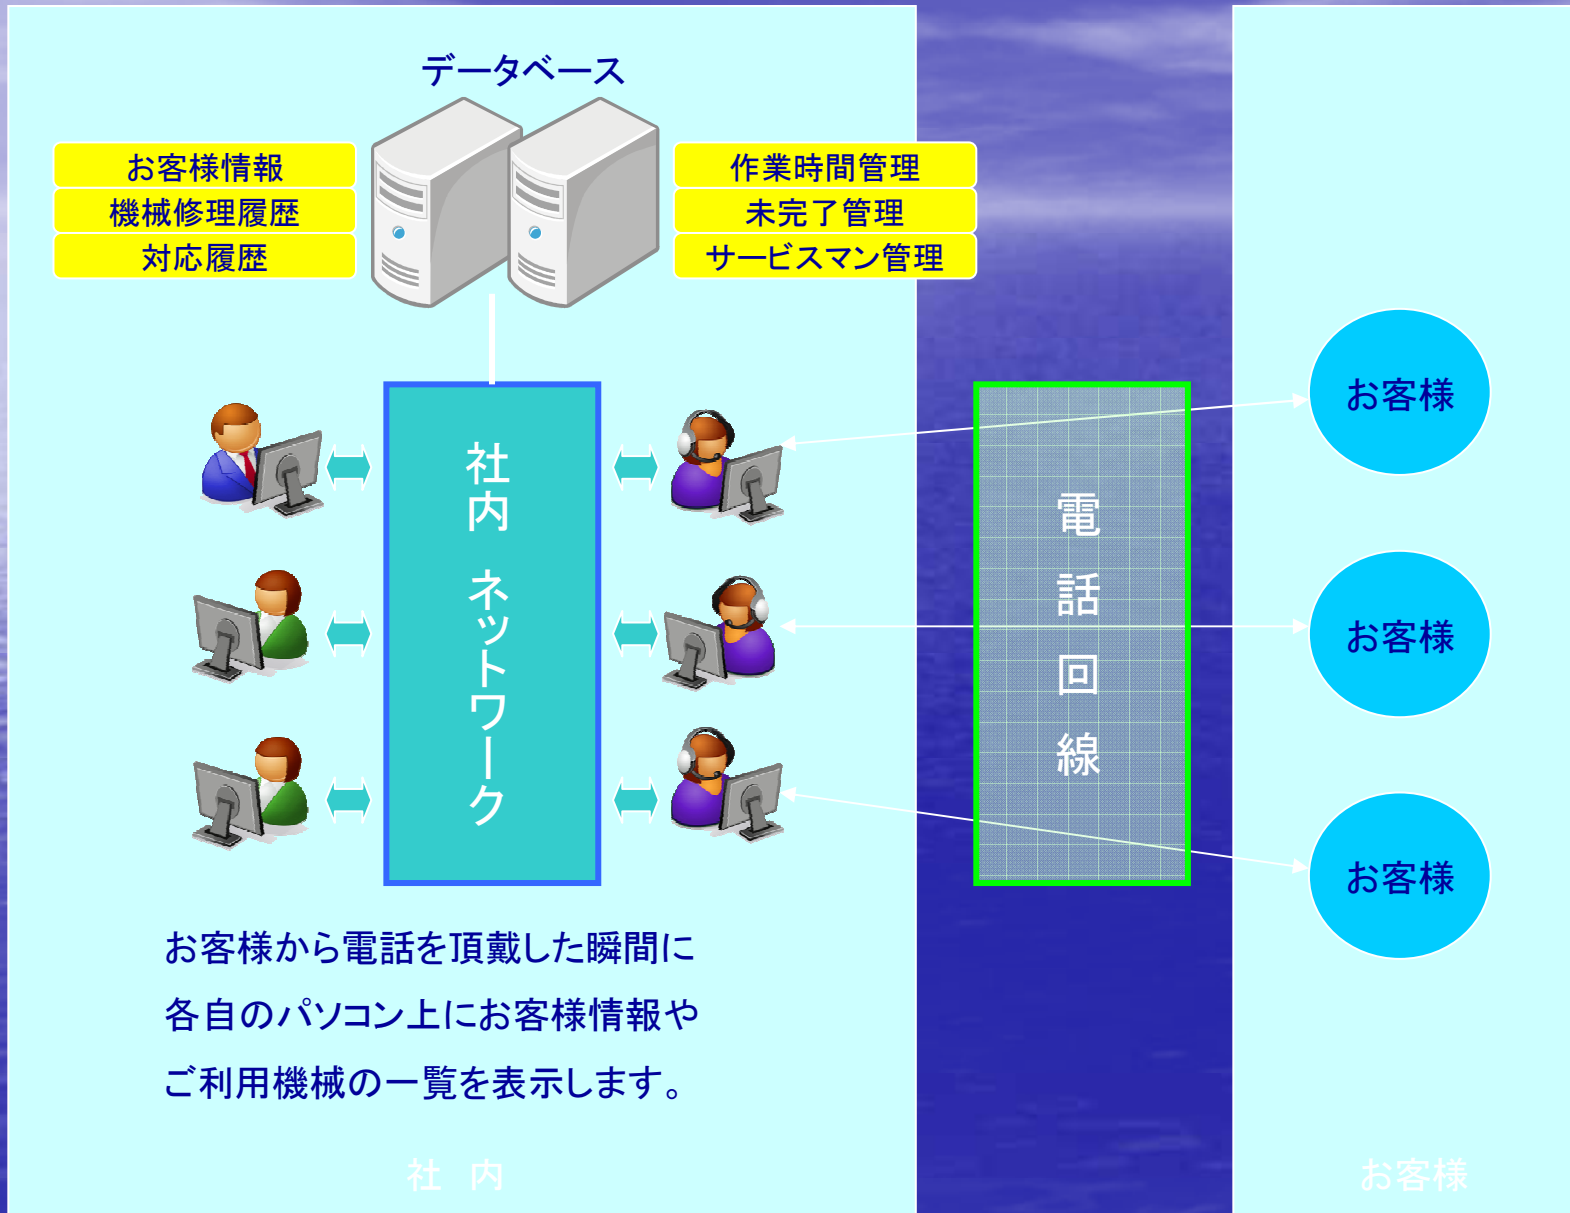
データベース

お客様情報
機械修理履歴
対応履歴

作業時間管理
未完了管理
サービスマン管理

社内 ネットワーク

電話回線

お客様

お客様

お客様

お客様から電話を頂戴した瞬間に
各自のパソコン上にお客様情報や
ご利用機械の一覧を表示します。

社 内

お客様